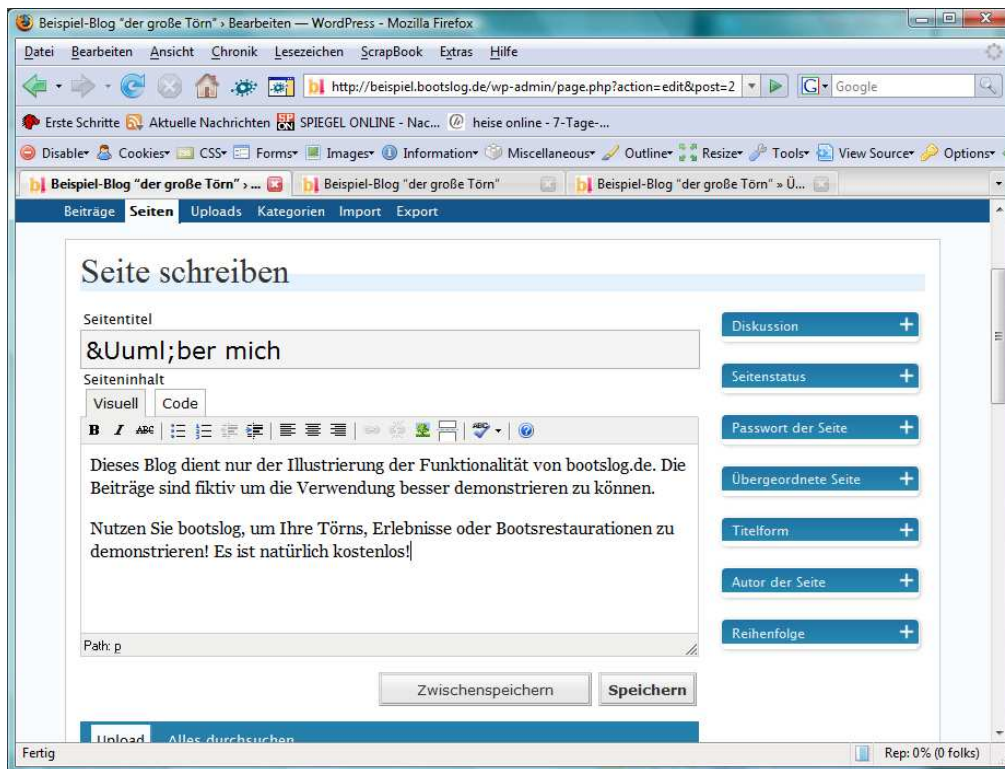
Beispiel-Blog "der große Törn" › Bearbeiten — WordPress - Mozilla Firefox

Datei Bearbeiten Ansicht Chronik Lesezeichen ScrapBook Extras Hilfe

http://beispiel.bootslog.de/wp-admin/page.php?action=edit&post=2

Google

Erste Schritte Aktuelle Nachrichten SPIEGEL ONLINE - Nac... heise online - 7-Tage-...

Disable Cookies CSS Forms Images Information Miscellaneous Outline Resize Tools View Source Options

Beispiel-Blog "der große Törn" › ... Beispiel-Blog "der große Törn" Beispiel-Blog "der große Törn" » Ü...

Beiträge Seiten Uploads Kategorien Import Export

Seite schreiben

Seitentitel

&Uuml;ber mich

Seiteninhalt

Visuell Code

Dieses Blog dient nur der Illustrierung der Funktionalität von bootslog.de. Die Beiträge sind fiktiv um die Verwendung besser demonstrieren zu können.

Nutzen Sie bootslog, um Ihre Törns, Erlebnisse oder Bootsrestaurationen zu demonstrieren! Es ist natürlich kostenlos!

Path: p

Zwischenspeichern Speichern

Upload Alles durchsuchen

Diskussion +

Seitenstatus +

Passwort der Seite +

Übergeordnete Seite +

Titelform +

Autor der Seite +

Reihenfolge +

Fertig

Rep: 0% (0 folks)